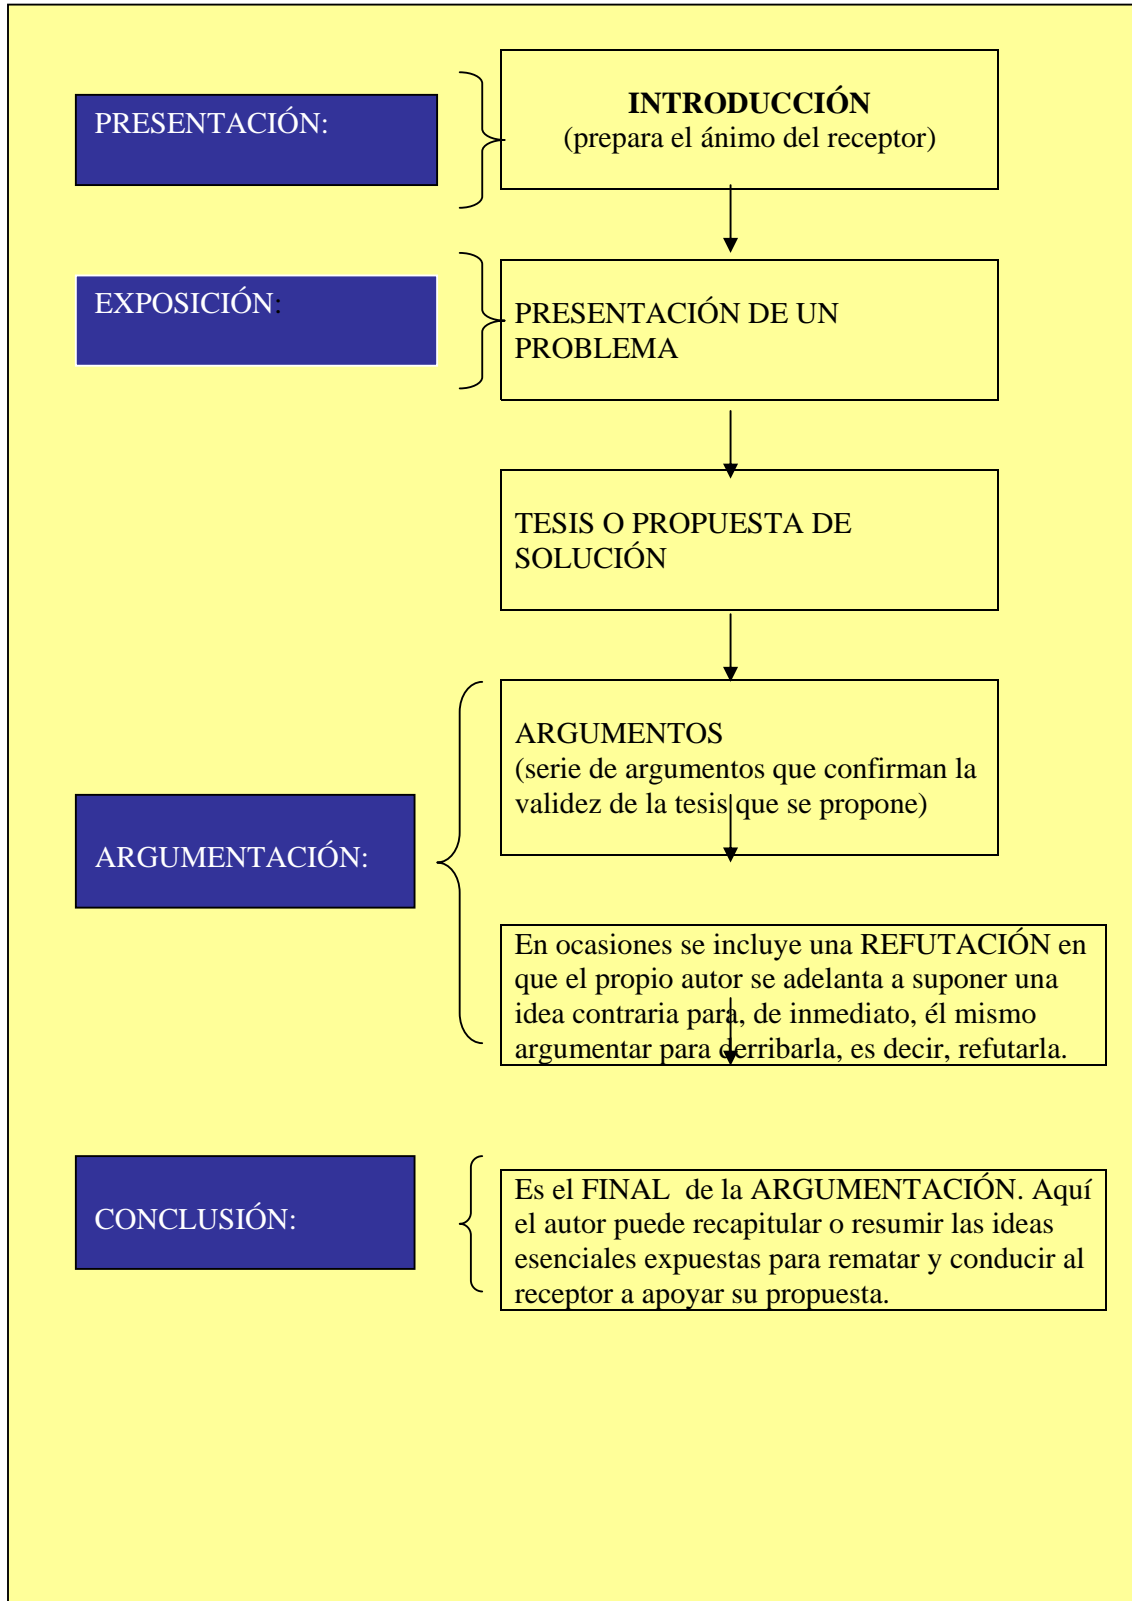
PRESENTACIÓN:

INTRODUCCIÓN
(prepara el ánimo del receptor)

EXPOSICIÓN:

PRESENTACIÓN DE UN PROBLEMA

TESIS O PROPUESTA DE SOLUCIÓN

ARGUMENTACIÓN:

ARGUMENTOS
(serie de argumentos que confirman la validez de la tesis que se propone)

En ocasiones se incluye una REFUTACIÓN en que el propio autor se adelanta a suponer una idea contraria para, de inmediato, él mismo argumentar para derribarla, es decir, refutarla.

CONCLUSIÓN:

Es el FINAL de la ARGUMENTACIÓN. Aquí el autor puede recapitular o resumir las ideas esenciales expuestas para rematar y conducir al receptor a apoyar su propuesta.